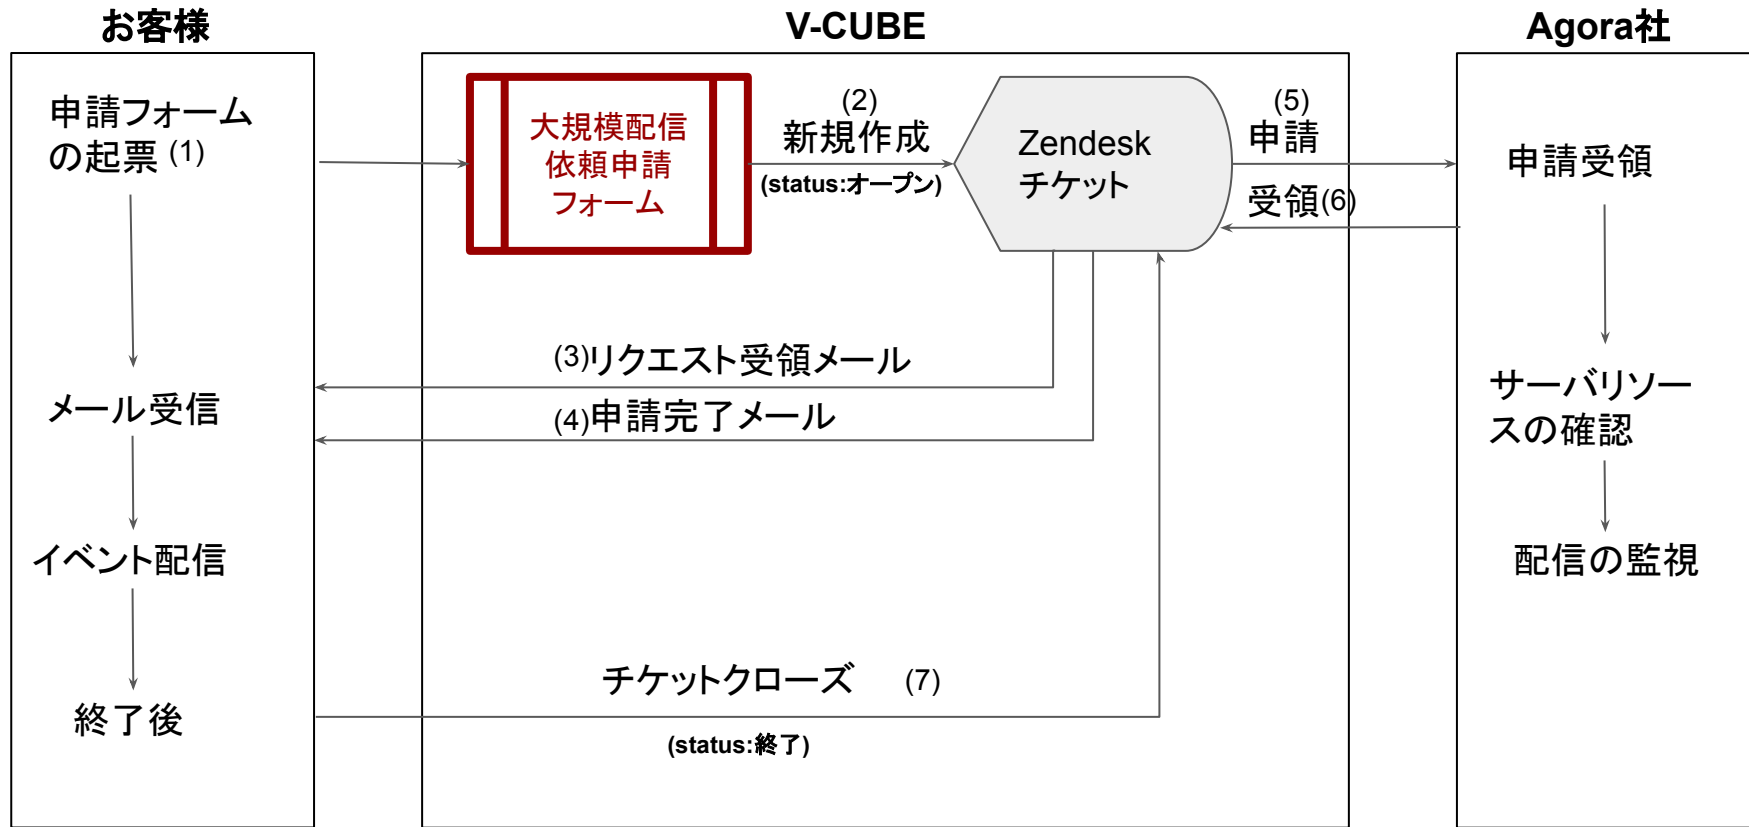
お客様

V-CUBE

Agora社

申請フォームの起票 (1)

大規模配信依頼申請フォーム

(2)
新規作成
(status:オープン)

Zendesk
チケット

(5)
申請

受領(6)

申請受領

(3)リクエスト受領メール

(4)申請完了メール

メール受信

イベント配信

終了後

サーバリソースの確認

配信の監視

チケットクローズ (7)

(status:終了)